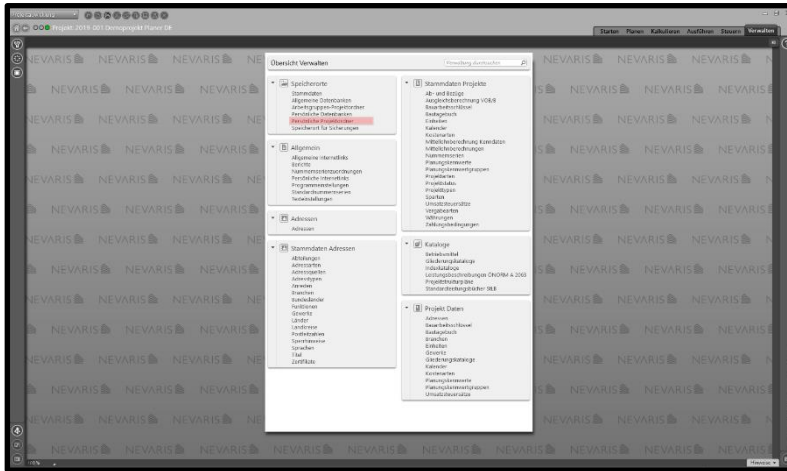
Projekt: 2019-001 Demoprojekt Planer GH

Starten Planen Kalkulieren Ausführen Steuern Verwalten

Übersicht Verwalten

Einstellung durchsuchen

Speicherorte
Stammdaten
Allgemeine Datenbanken
Arbeitsgruppen-Projektordner
Persönliche Datenbanken
Persönliche Projektordner
Speicherort für Sicherungen

Allgemein
Allgemeine Internetlinks
Berichte
Nummernkreiszuordnungen
Persönliche Internetlinks
Programmeinstellungen
Standardnummernkreise
Textvorstellungen

Adressen
Adressen

Stammdaten Adressen
Abteilungen
Adressarten
Adressgruppen
Adresstypen
Anreden
Branchen
Kundenländer
Funktionen
Gewerke
Länder
Landkreise
Postleitzahlen
Sperrhinweise
Sprachen
Titel
Zertifikate

Stammdaten Projekte
Ab- und Zuschläge
Ausgleichsberechnung VOB/B
Bearbeitschlüssel
Bautagebuch
Einheiten
Kalender
Kostenarten
Mittellohnberechnung Kalendarien
Mittellohnberechnungen
Nummernkreise
Planungskennwerte
Planungskennwertgruppen
Projektarten
Projektstatus
Projekttypen
Sparten
Umsatzsteuersätze
Vergabearten
Währungen
Zahlungsbedingungen

Kataloge
Betriebsmittel
Gliederungskataloge
Indexkataloge
Leistungsbeschreibungen ÖNORM A 2063
Projektstrukturpläne
Standardleistungsbücher StLB

Projekt Daten
Adressen
Bearbeitschlüssel
Bautagebuch
Branchen
Einheiten
Gewerke
Gliederungskataloge
Kalender
Kostenarten
Planungskennwerte
Planungskennwertgruppen
Umsatzsteuersätze

NEVARIS NEVARIS NEVARIS NEVARIS NEVARIS NEVARIS NEVARIS